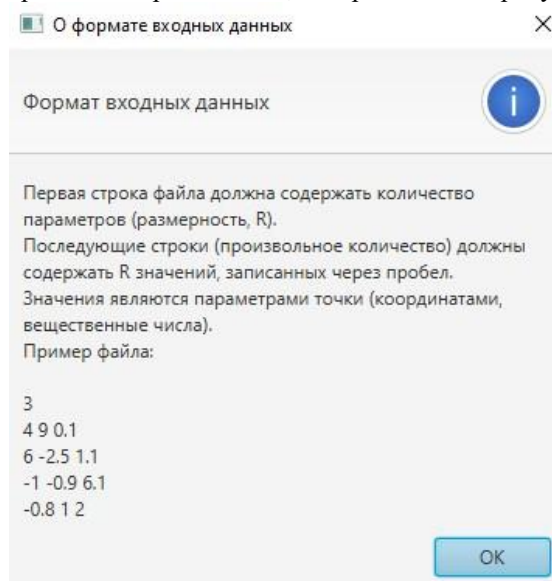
О формате входных данных
×

Формат входных данных

Первая строка файла должна содержать количество параметров (размерность, R).
Последующие строки (произвольное количество) должны содержать R значений, записанных через пробел.
Значения являются параметрами точки (координатами, вещественные числа).
Пример файла:

3
4 9 0.1
6 -2.5 1.1
-1 -0.9 6.1
-0.8 1 2

OK